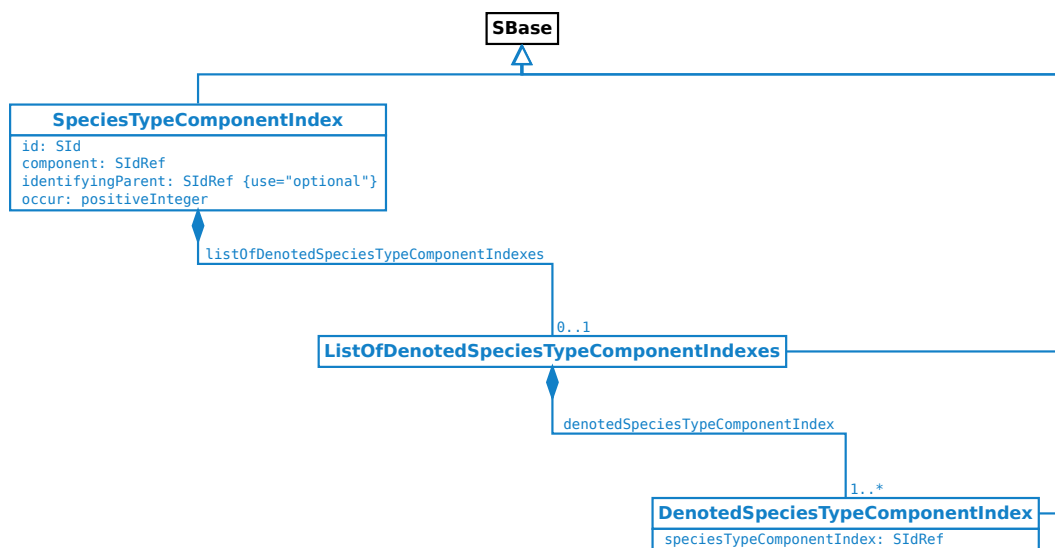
SBase

SpeciesTypeComponentIndex
id: SId
component: SIdRef
identifyingParent: SIdRef {use="optional"}
occur: positiveInteger

listOfDenotedSpeciesTypeComponentIndexes

0..1

ListOfDenotedSpeciesTypeComponentIndexes

denotedSpeciesTypeComponentIndex

1..*

DenotedSpeciesTypeComponentIndex
speciesTypeComponentIndex: SIdRef